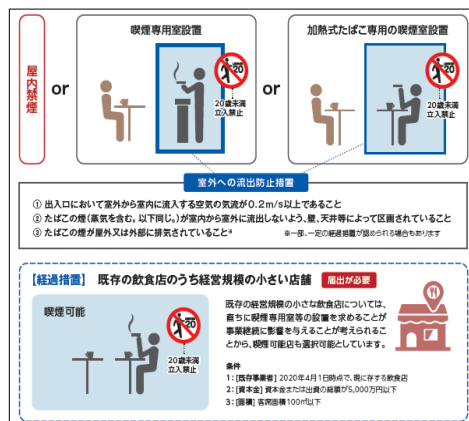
屋内禁煙

or

喫煙専用室設置

20歳未満立入禁止

or

加熱式たばこ専用の喫煙室設置

20歳未満立入禁止

室外への流出防止措置

① 出入口において室外から室内に流入する空気の気流が0.2m/s以上であること
② たばこの煙(蒸気を含む。以下同じ。)が室内から室外に流出しないよう、壁、天井等によって区画されていること
③ たばこの煙が屋外又は外部に排気されていること※

※一部、一定の経過措置が認められる場合もあります

【経過措置】 既存の飲食店のうち経営規模の小さい店舗 届出が必要

喫煙可能

20歳未満立入禁止

既存の経営規模の小さな飲食店については、直ちに喫煙専用室等の設置を求めることが事業継続に影響を与えることが考えられることから、喫煙可能店も選択可能としています。

条件
1:[既存事業者] 2020年4月1日時点で、現に存する飲食店
2:[資本金] 資本金または出資の総額が5,000万円以下
3:[面積] 客席面積100m²以下